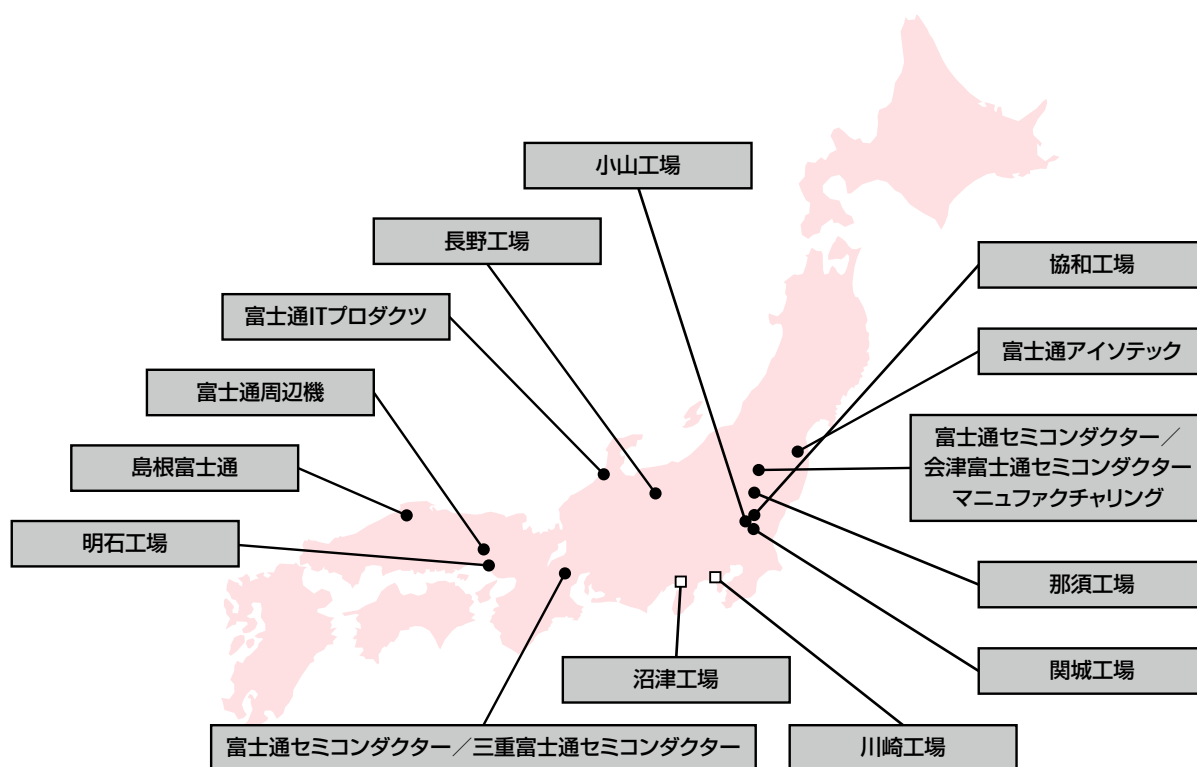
小山工場

長野工場

富士通ITプロダクツ

富士通周辺機

島根富士通

明石工場

協和工場

富士通アイソテック

富士通セミコンダクター／会津富士通セミコンダクターマニュファクチャリング

那須工場

関城工場

沼津工場

川崎工場

富士通セミコンダクター／三重富士通セミコンダクター